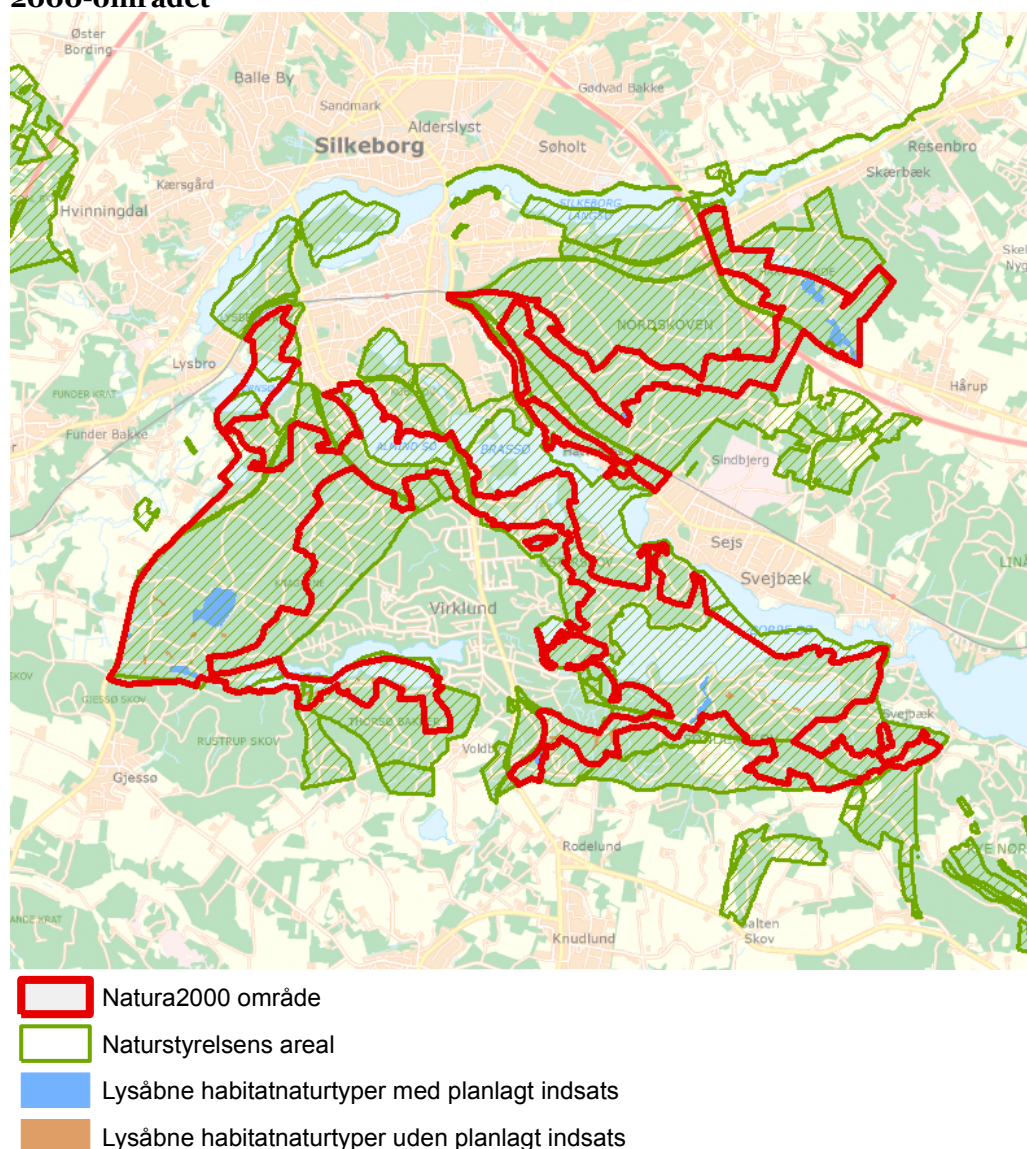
2000-området

Øster Bording
Balle By
Sandmark
Gødvad Bakke
Alderslyst
Silkeborg
Søholt
Resenbro
Skærbæk
Kærsgård
Hvinningdal
SILKEBORG LANGSØ
NORDSKOVEN
Lysbro
FUNDER KRAT
Funder Bakke
Hårup
ALMIND SØ
BRASSØ
Sindbjerg
Sejs
Svejbæk
Virklund
GJESSØ SKOV
RUSTRUP SKOV
THORSØ BAKKE
Voldby
Gjessø
Svejbæk
Rodelund
Salten Skov
Knudlund

Natura2000 område
Naturstyrelsens areal
Lysåbne habitatnaturtyper med planlagt indsats
Lysåbne habitatnaturtyper uden planlagt indsats